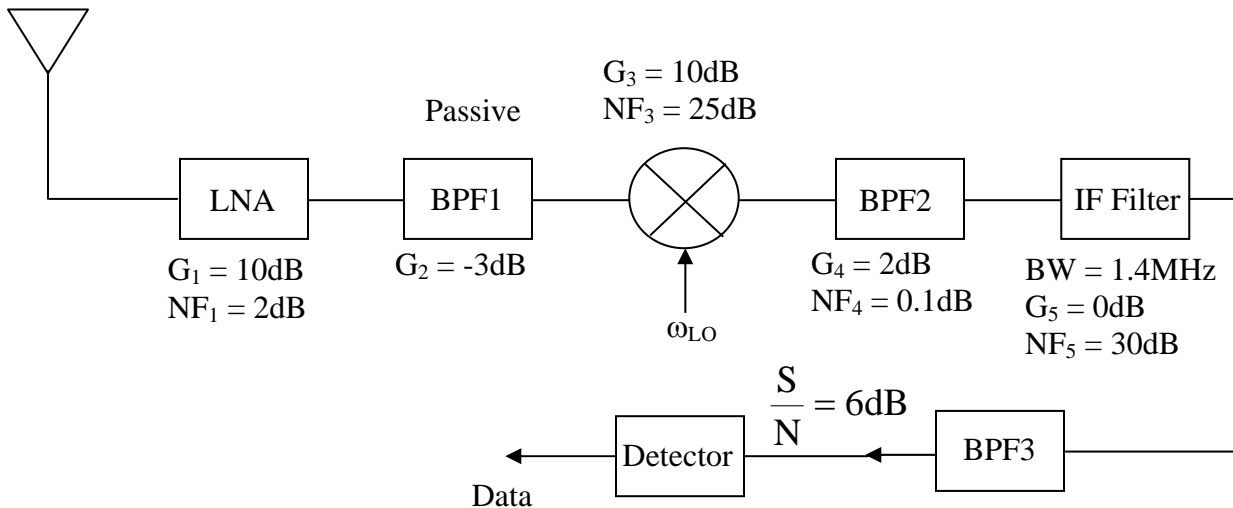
$G_3$ = 10dB
$NF_3$ = 25dB

Passive

LNA

BPF1

BPF2

IF Filter

$G_1$ = 10dB
$NF_1$ = 2dB

$G_2$ = -3dB

$\omega_{LO}$

$G_4$ = 2dB
$NF_4$ = 0.1dB

BW = 1.4MHz
$G_5$ = 0dB
$NF_5$ = 30dB

$\frac{S}{N}$ = 6dB

Detector

BPF3

Data